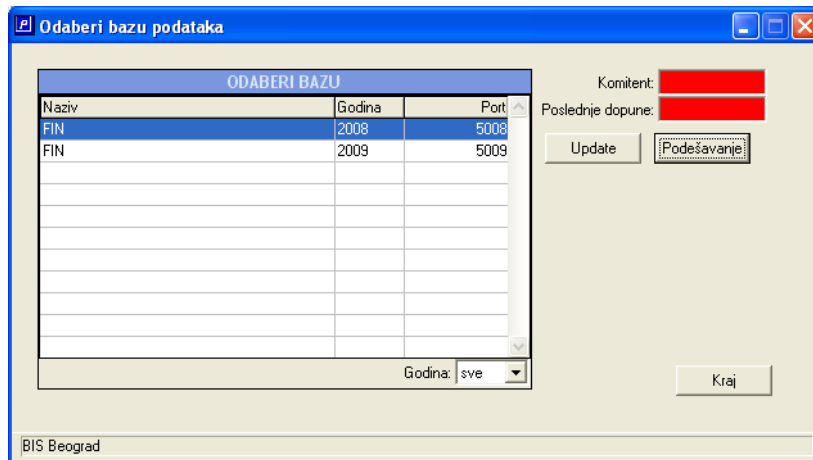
Odaberi bazu podataka

ODABERI BAZU

| Naziv | Godina | Port |
|---|---|---|
| FIN | 2008 | 5008 |
| FIN | 2009 | 5009 |

Godina: sve

Komitent:
Poslednje dopune:

Update
Podešavanje

Kraj

BIS Beograd